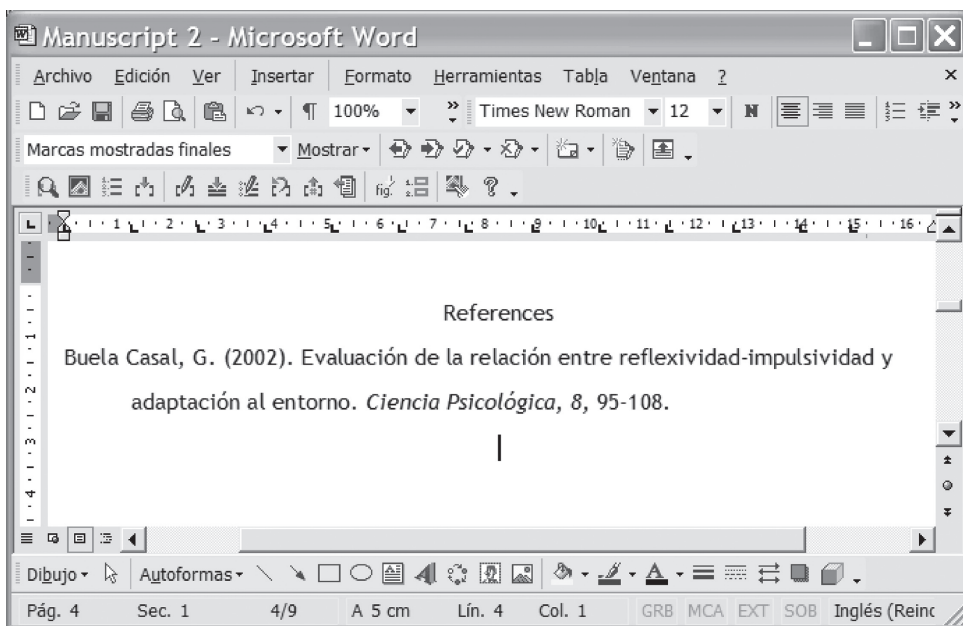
Manuscript 2 - Microsoft Word

Archivo Edición Ver Insertar Formato Herramientas Tabla Ventana ?

100% Times New Roman 12

Marcas mostradas finales Mostrar

1 2 3 4 5 6 7 8 9 10 11 12 13 14 15 16

References

Buela Casal, G. (2002). Evaluación de la relación entre reflexividad-impulsividad y adaptación al entorno. *Ciencia Psicológica, 8,* 95-108.

Dibujo Autoformas

Pág. 4 Sec. 1 4/9 A 5 cm Lín. 4 Col. 1 GRB MCA EXT SOB Inglés (Reinc